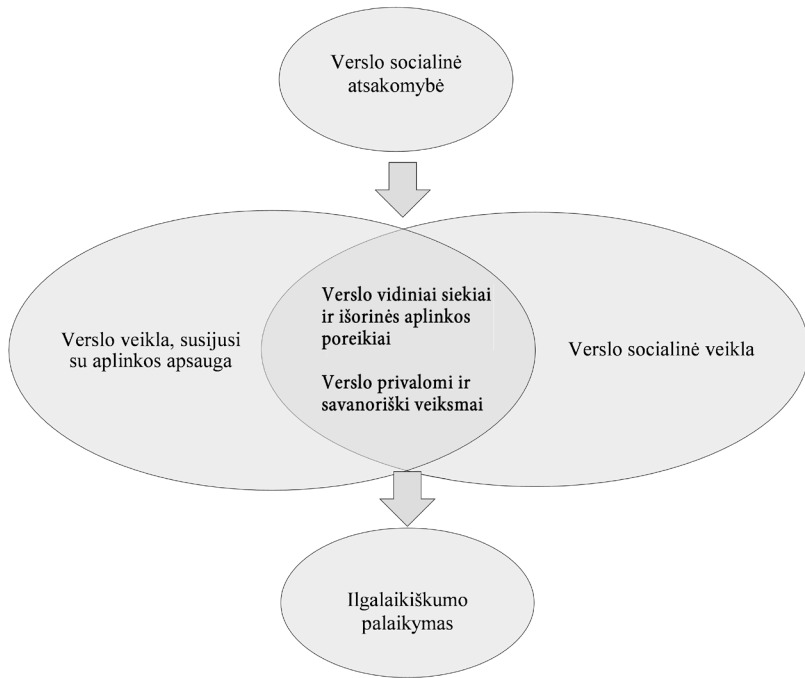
Verslo socialinė atsakomybė

Verslo veikla, susijusi su aplinkos apsauga

Verslo vidiniai siekiai ir išorinės aplinkos poreikiai

Verslo privalomi ir savanoriški veiksmai

Verslo socialinė veikla

Ilgalaikiškumo palaikymas